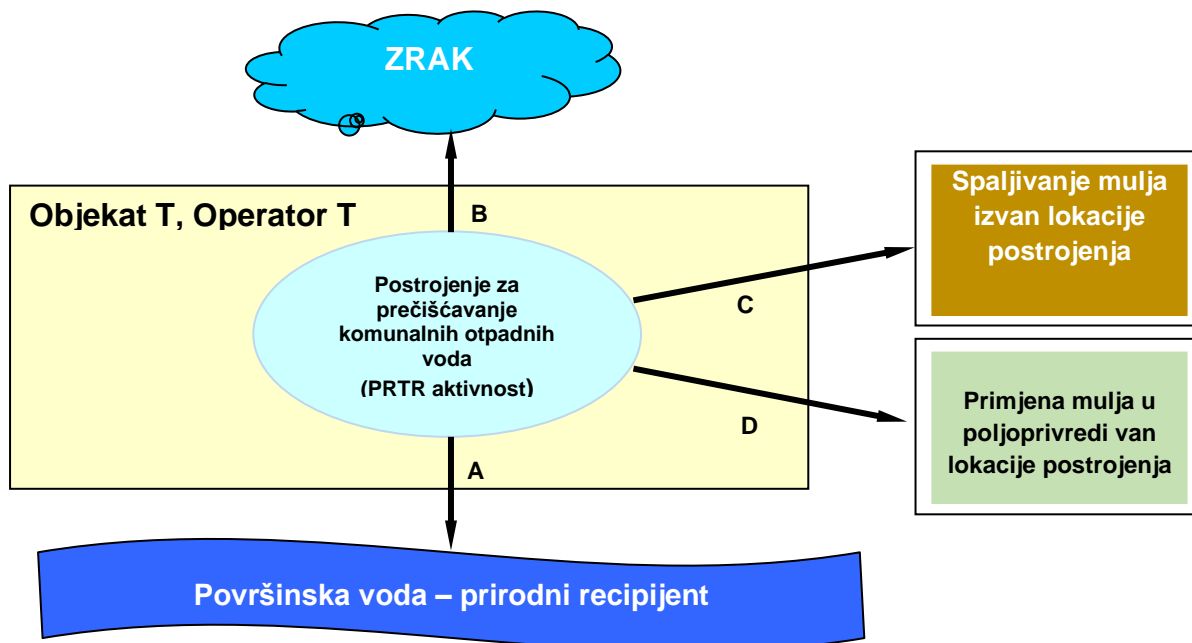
ZRAK

Objekat T, Operator T

B

Postrojenje za prečišćavanje komunalnih otpadnih voda
(PRTR aktivnost)

C

D

A

Spaljivanje mulja izvan lokacije postrojenja

Primjena mulja u poljoprivredi van lokacije postrojenja

Površinska voda – prirodni recipijent